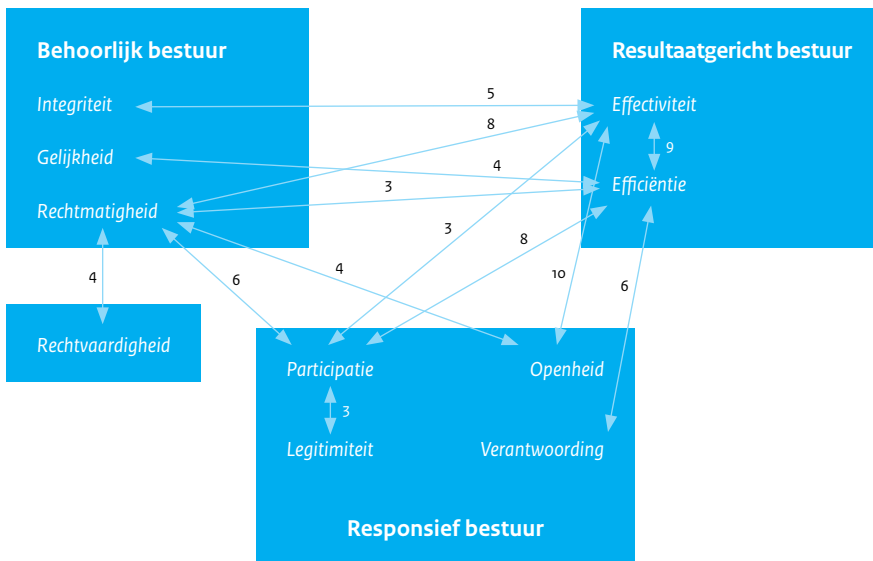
Behoorlijk bestuur

Integriteit

Gelijkheid

Rechtmatigheid

Resultaatgericht bestuur

Effectiviteit

Efficiëntie

5

8

4

3

9

3

8

4

6

10

6

4

Rechtvaardigheid

Participatie

Openheid

3

Legitimiteit

Verantwoording

Responsief bestuur